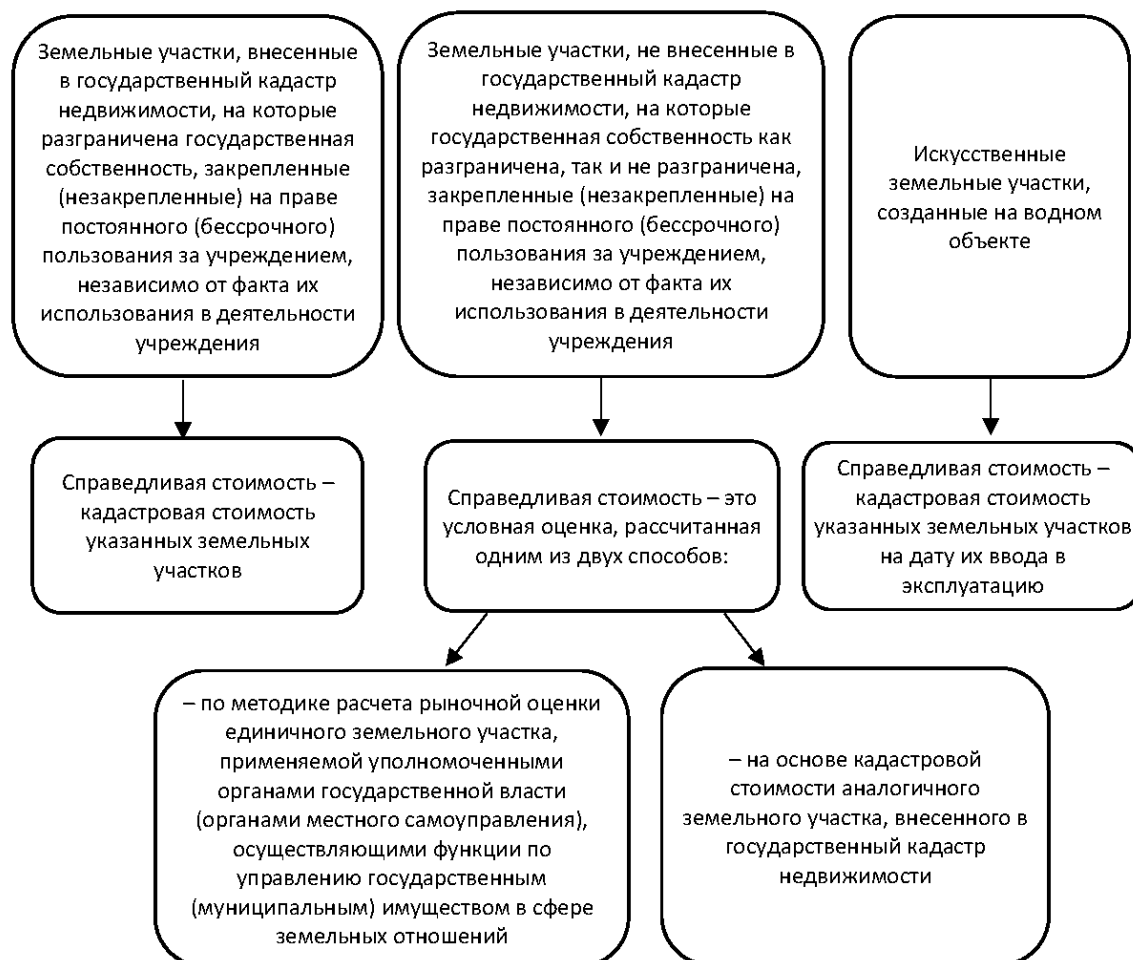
Земельные участки, внесенные в государственный кадастр недвижимости, на которые разграничена государственная собственность, закрепленные (незакрепленные) на праве постоянного (бессрочного) пользования за учреждением, независимо от факта их использования в деятельности учреждения

Земельные участки, не внесенные в государственный кадастр недвижимости, на которые государственная собственность как разграничена, так и не разграничена, закрепленные (незакрепленные) на праве постоянного (бессрочного) пользования за учреждением, независимо от факта их использования в деятельности учреждения

Искусственные земельные участки, созданные на водном объекте

Справедливая стоимость – кадастровая стоимость указанных земельных участков

Справедливая стоимость – это условная оценка, рассчитанная одним из двух способов:

Справедливая стоимость – кадастровая стоимость указанных земельных участков на дату их ввода в эксплуатацию

– по методике расчета рыночной оценки единичного земельного участка, применяемой уполномоченными органами государственной власти (органами местного самоуправления), осуществляющими функции по управлению государственным (муниципальным) имуществом в сфере земельных отношений

– на основе кадастровой стоимости аналогичного земельного участка, внесенного в государственный кадастр недвижимости